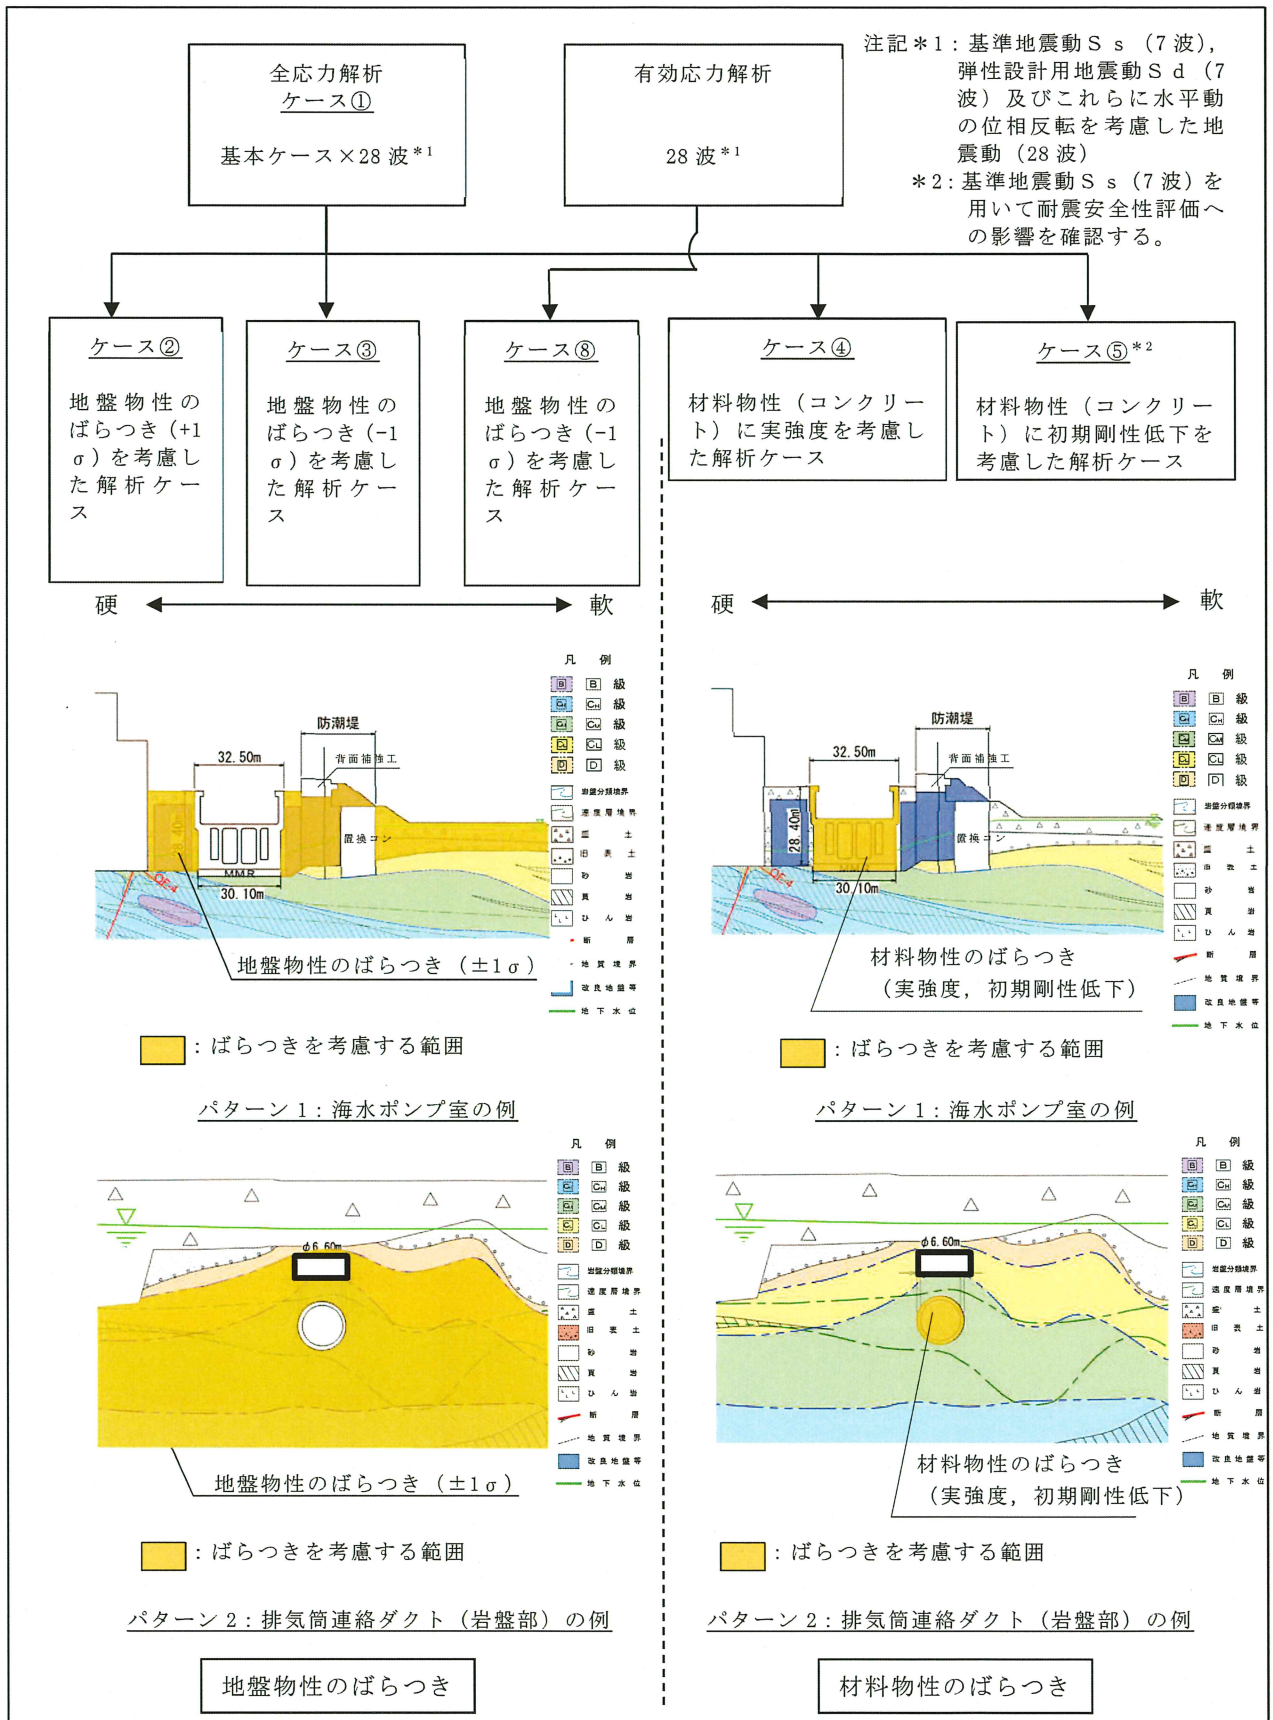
全応力解析
ケース①

基本ケース×28 波$^{*1}$

有効応力解析

28 波$^{*1}$

注記＊1：基準地震動Ｓｓ（7 波），弾性設計用地震動Ｓｄ（7 波）及びこれらに水平動の位相反転を考慮した地震動（28 波）
＊2：基準地震動Ｓｓ（7 波）を用いて耐震安全性評価への影響を確認する。

ケース②
地盤物性のばらつき（+1σ）を考慮した解析ケース

ケース③
地盤物性のばらつき（-1σ）を考慮した解析ケース

ケース⑧
地盤物性のばらつき（-1σ）を考慮した解析ケース

ケース④
材料物性（コンクリート）に実強度を考慮した解析ケース

ケース⑤$^{*2}$
材料物性（コンクリート）に初期剛性低下を考慮した解析ケース

硬　軟

硬　軟

凡例
B 級
CH 級
CM 級
CL 級
D 級
岩盤分類境界
速度層境界
盛土
旧表土
砂岩
頁岩
ひん岩
断層
地質境界
改良地盤等
地下水位

防潮堤
32.50m
背面補強工
置換コン
MMR
30.10m
28.40m

地盤物性のばらつき（±1σ）

：ばらつきを考慮する範囲

パターン 1：海水ポンプ室の例

防潮堤
32.50m
背面補強工
置換コン
28.40m
30.10m

材料物性のばらつき
（実強度，初期剛性低下）

：ばらつきを考慮する範囲

パターン 1：海水ポンプ室の例

φ6.60m

地盤物性のばらつき（±1σ）

：ばらつきを考慮する範囲

パターン 2：排気筒連絡ダクト（岩盤部）の例

φ6.60m

材料物性のばらつき
（実強度，初期剛性低下）

：ばらつきを考慮する範囲

パターン 2：排気筒連絡ダクト（岩盤部）の例

地盤物性のばらつき

材料物性のばらつき